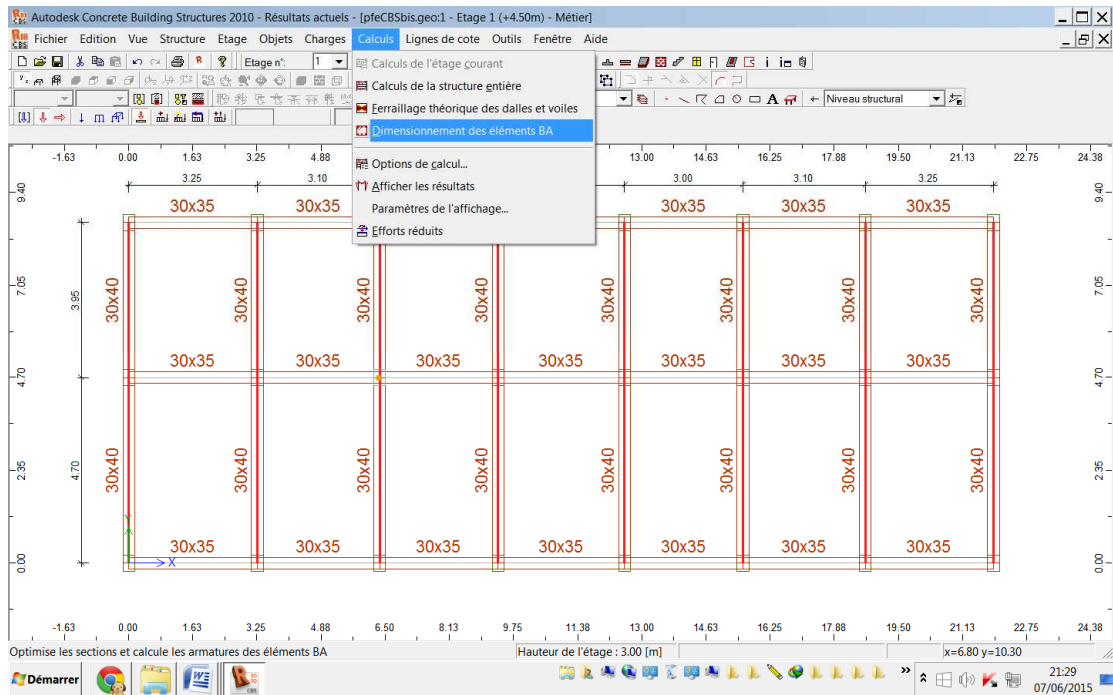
Autodesk Concrete Building Structures 2010 - Résultats actuels - [pfeCBSbis.geo:1 - Etage 1 (+4.50m) - Métier]

Fichier Edition Vue Structure Etage Objets Charges Calculs Lignes de cote Outils Fenêtre Aide

Etage n°: 1

Calculs de l'étage courant
Calculs de la structure entière
Ferraillage théorique des dalles et voiles
Dimensionnement des éléments BA
Options de calcul...
Afficher les résultats
Paramètres de l'affichage...
Efforts réduits

Niveau structural

-1.63 0.00 1.63 3.25 4.88 13.00 14.63 16.25 17.88 19.50 21.13 22.75 24.38

3.25 3.10 3.00 3.10 3.25

9.40 7.05 4.70 2.35 0.00

3.95 4.70

30x35 30x35 30x35 30x35 30x35 30x35

30x40 30x40 30x40 30x40 30x40 30x40 30x40 30x40

30x35 30x35 30x35 30x35 30x35 30x35 30x35

30x40 30x40 30x40 30x40 30x40 30x40 30x40 30x40

30x35 30x35 30x35 30x35 30x35 30x35 30x35

X

-1.63 0.00 1.63 3.25 4.88 6.50 8.13 9.75 11.38 13.00 14.63 16.25 17.88 19.50 21.13 22.75 24.38

Optimise les sections et calcule les armatures des éléments BA | Hauteur de l'étage : 3.00 [m] | x=6.80 y=10.30

Démarrer 21:29 07/06/2015